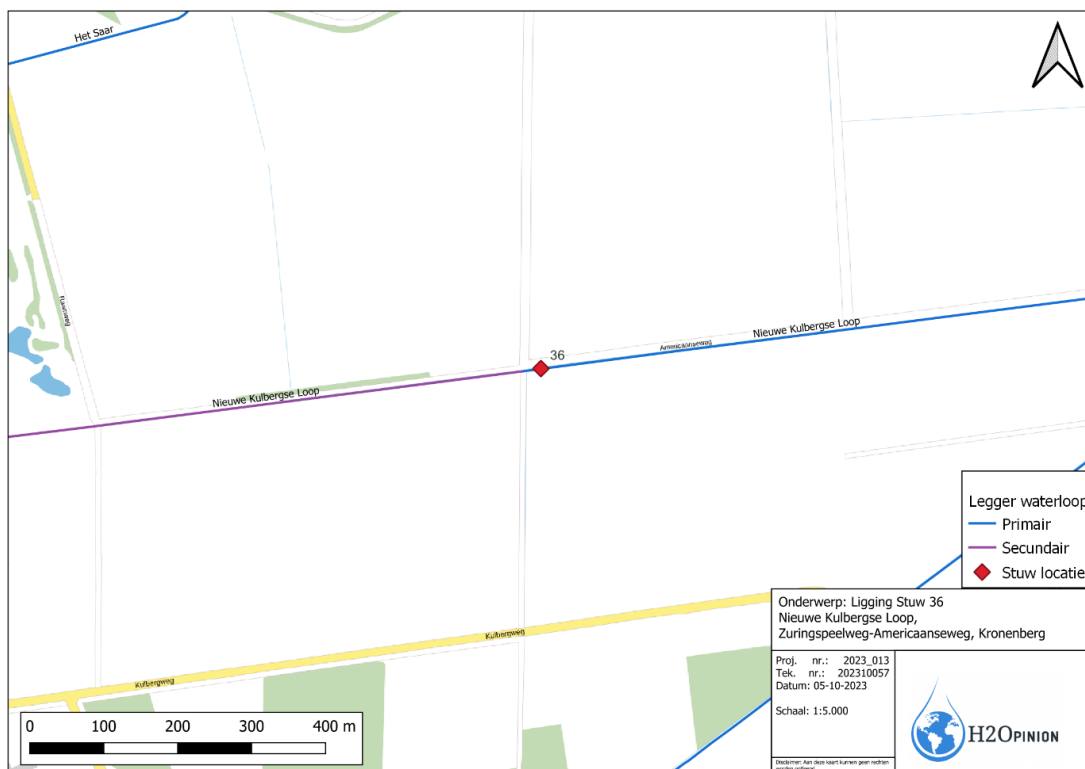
Het Saar

Nieuwe Kulbergse Loop

36

Americaanseweg

Nieuwe Kulbergse Loop

Kulbergweg

Kulbergweg

Legger waterloop
Primair
Secundair
Stuw locatie

Onderwerp: Ligging Stuw 36
Nieuwe Kulbergse Loop,
Zuringspeelweg-Americaanseweg, Kronenberg

Proj. nr.: 2023_013
Tek. nr.: 202310057
Datum: 05-10-2023

Schaal: 1:5.000

H2OPINION

Disclaimer: Aan deze kaart kunnen geen rechten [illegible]

0 100 200 300 400 m